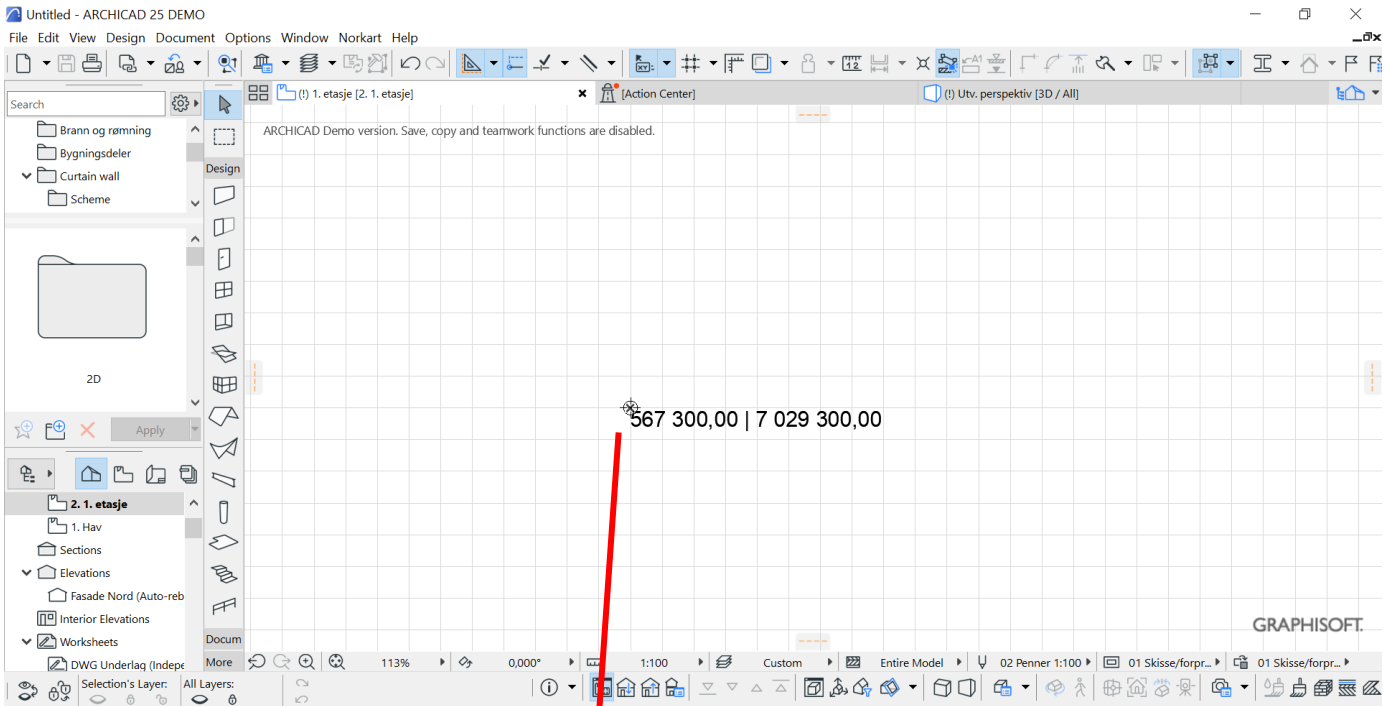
Untitled - ARCHICAD 25 DEMO

File Edit View Design Document Options Window Norkart Help

Search

Brann og rømning
Bygningsdeler
Curtain wall
Scheme

2D

Apply

2. 1. etasje
1. Hav
Sections
Elevations
Fasade Nord (Auto-reb
Interior Elevations
Worksheets
DWG Underlag (Indepe

Selection's Layer:
All Layers:

Design
Docum
More

(!) 1. etasje [2. 1. etasje]
[Action Center]
(!) Utv. perspektiv [3D / All]

ARCHICAD Demo version. Save, copy and teamwork functions are disabled.

567 300,00 | 7 029 300,00

GRAPHISOFT.

113%
0,000°
1:100
Custom
Entire Model
02 Penner 1:100
01 Skisse/forpr...
01 Skisse/forpr...